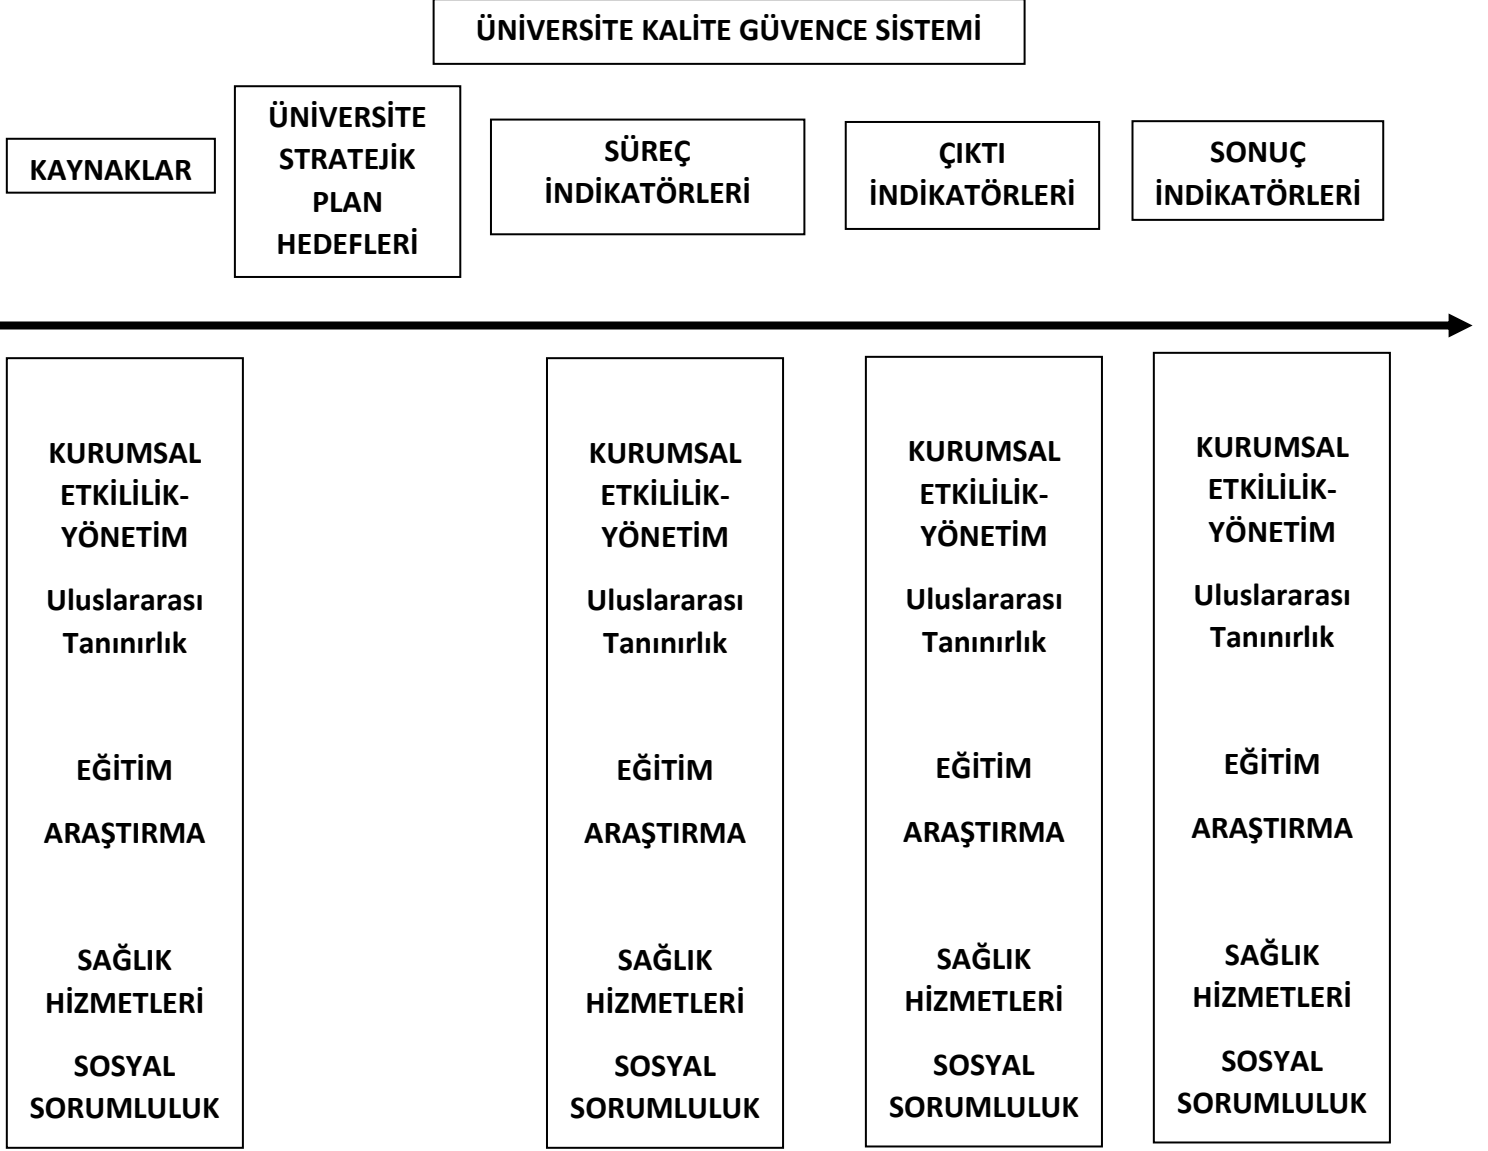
ÜNİVERSİTE KALİTE GÜVENCE SİSTEMİ

KAYNAKLAR

ÜNİVERSİTE STRATEJİK PLAN HEDEFLERİ

SÜREÇ İNDİKATÖRLERİ

ÇIKTI İNDİKATÖRLERİ

SONUÇ İNDİKATÖRLERİ

KURUMSAL ETKİLİLİK-YÖNETİM

Uluslararası Tanınırlık

EĞİTİM

ARAŞTIRMA

SAĞLIK HİZMETLERİ

SOSYAL SORUMLULUK

KURUMSAL ETKİLİLİK-YÖNETİM

Uluslararası Tanınırlık

EĞİTİM

ARAŞTIRMA

SAĞLIK HİZMETLERİ

SOSYAL SORUMLULUK

KURUMSAL ETKİLİLİK-YÖNETİM

Uluslararası Tanınırlık

EĞİTİM

ARAŞTIRMA

SAĞLIK HİZMETLERİ

SOSYAL SORUMLULUK

KURUMSAL ETKİLİLİK-YÖNETİM

Uluslararası Tanınırlık

EĞİTİM

ARAŞTIRMA

SAĞLIK HİZMETLERİ

SOSYAL SORUMLULUK